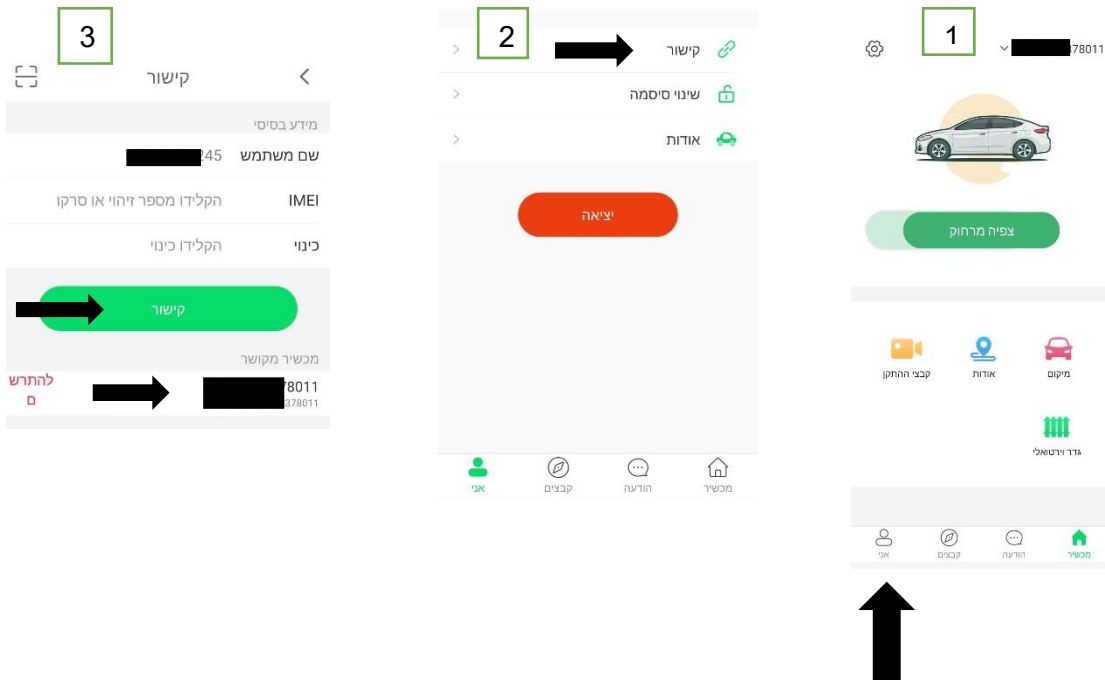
1

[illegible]78011

צפיה מרחוק

מיקום

אודות

קבצי ההתקן

גדר וירטואלי

מכשיר

הודעה

קבצים

אני

2

קישור

שינוי סיסמה

אודות

יציאה

מכשיר

הודעה

קבצים

אני

3

קישור

מידע בסיסי

שם משתמש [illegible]245

IMEI הקלידו מספר זיהוי או סרקו

כינוי הקלידו כינוי

קישור

מכשיר מקושר

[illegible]78011
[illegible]378011

להתרשם